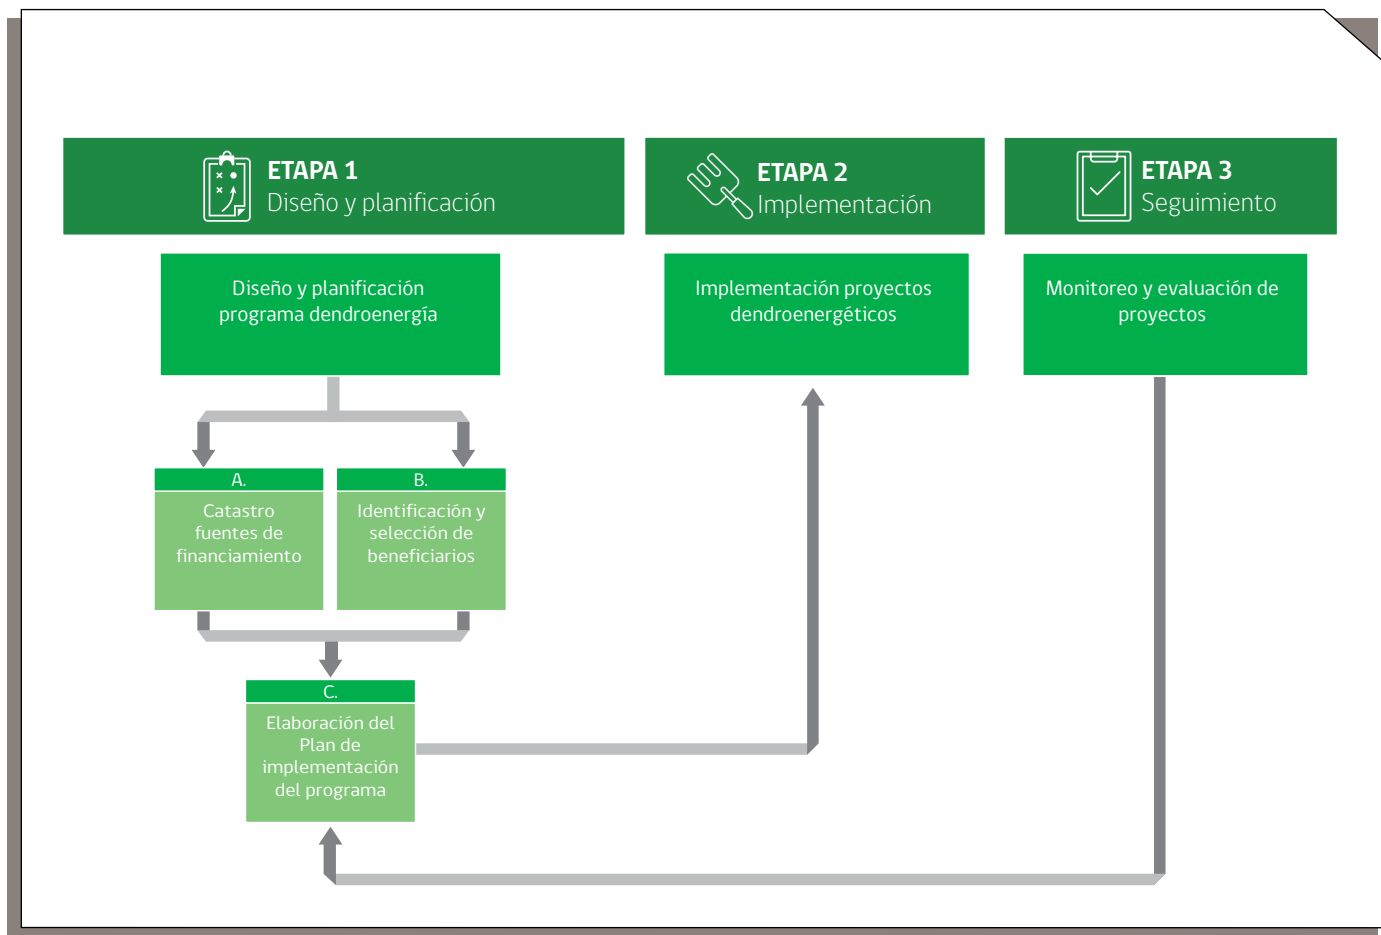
ETAPA 1
Diseño y planificación

ETAPA 2
Implementación

ETAPA 3
Seguimiento

Diseño y planificación programa dendroenergía

Implementación proyectos dendroenergéticos

Monitoreo y evaluación de proyectos

A.
Catastro fuentes de financiamiento

B.
Identificación y selección de beneficiarios

C.
Elaboración del Plan de implementación del programa